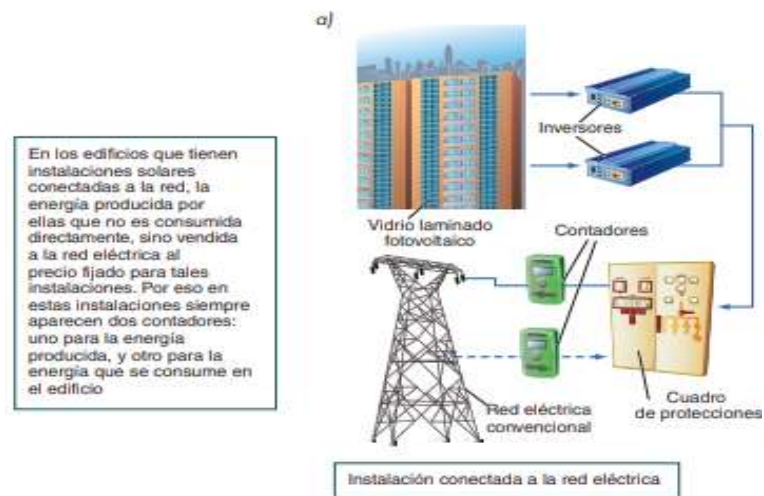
a)

En los edificios que tienen instalaciones solares conectadas a la red, la energía producida por ellas que no es consumida directamente, sino vendida a la red eléctrica al precio fijado para tales instalaciones. Por eso en estas instalaciones siempre aparecen dos contadores: uno para la energía producida, y otro para la energía que se consume en el edificio

Inversores

Vidrio laminado fotovoltaico

Contadores

Red eléctrica convencional

Cuadro de protecciones

Instalación conectada a la red eléctrica